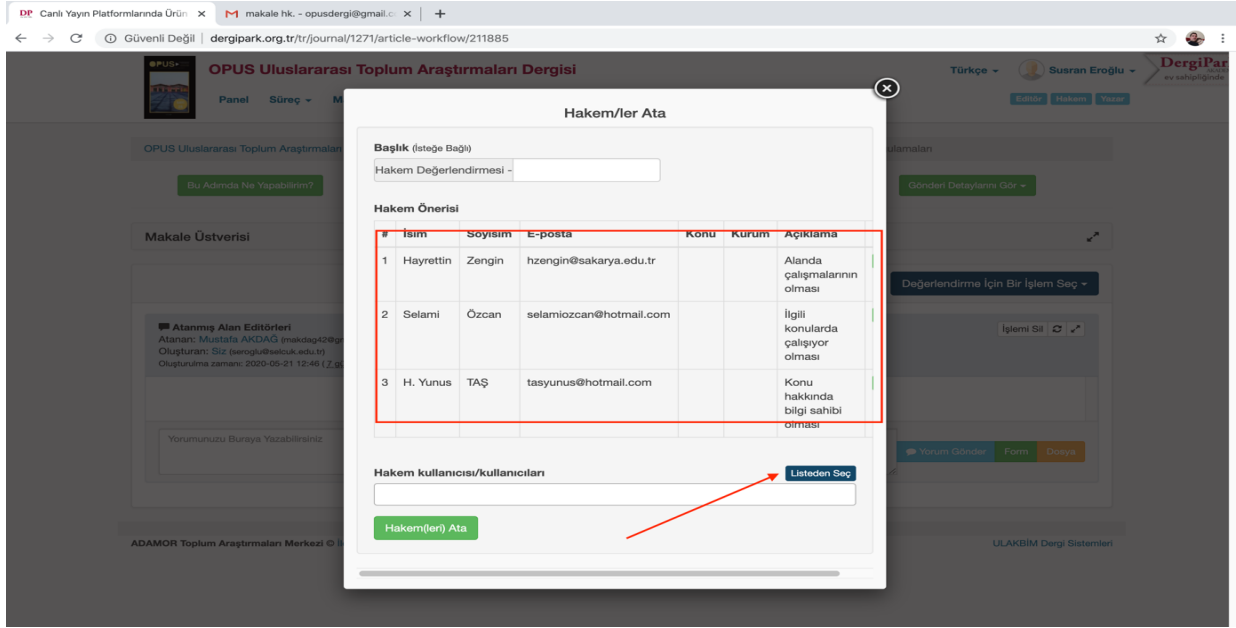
DP Canlı Yayın Platformlarında Ürün ×
M makale hk. - opusdergi@gmail.c ×
+

Güvenli Değil | dergipark.org.tr/tr/journal/1271/article-workflow/211885

OPUS Uluslararası Toplum Araştırmaları Dergisi
Panel Süreç M
Türkçe Susran Eroğlu
DergiPar ev sahipliğinde
Editör Hakem Yazar

OPUS Uluslararası Toplum Araştırmaları
Bu Adımda Ne Yapabilirim?
Makale Üstverisi
Atanmış Alan Editörleri
Atanan: Mustafa AKDAĞ (makdag42@g
Oluşturan: Siz (seroglu@selcuk.edu.tr)
Oluşturulma zamanı: 2020-05-21 12:46 (7 g
Yorumunuzu Buraya Yazabilirsiniz
ADAMOR Toplum Araştırmaları Merkezi © İ

ulamaları
Gönderi Detaylarını Gör
Değerlendirme İçin Bir İşlem Seç
İşlemi Sil
Yorum Gönder Form Dosya
ULAKBİM Dergi Sistemleri

Hakem/ler Ata

Başlık (İsteğe Bağlı)
Hakem Değerlendirmesi -

Hakem Önerisi

| # | İsim | Soyisim | E-posta | Konu | Kurum | Açıklama |
|---|---|---|---|---|---|---|
| 1 | Hayrettin | Zengin | hzengin@sakarya.edu.tr | | | Alanda çalışmalarının olması |
| 2 | Selami | Özcan | selamiozcan@hotmail.com | | | İlgili konularda çalışıyor olması |
| 3 | H. Yunus | TAŞ | tasyunus@hotmail.com | | | Konu hakkında bilgi sahibi olması |

Hakem kullanıcısı/kullanıcıları
Listeden Seç
Hakem(leri) Ata